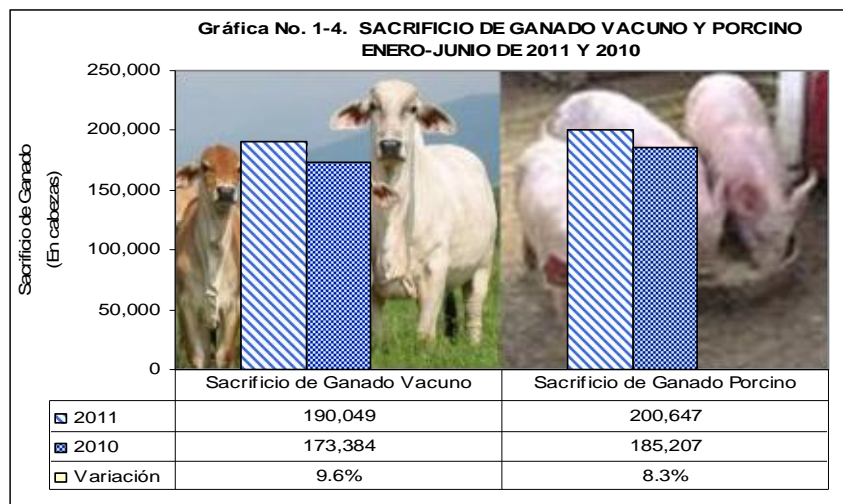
Gráfica No. 1-4. SACRIFICIO DE GANADO VACUNO Y PORCINO ENERO-JUNIO DE 2011 Y 2010

Sacrificio de Ganado (En cabezas)

250,000
200,000
150,000
100,000
50,000
0

| | Sacrificio de Ganado Vacuno | Sacrificio de Ganado Porcino |
|---|---|---|
| 2011 | 190,049 | 200,647 |
| 2010 | 173,384 | 185,207 |
| Variación | 9.6% | 8.3% |